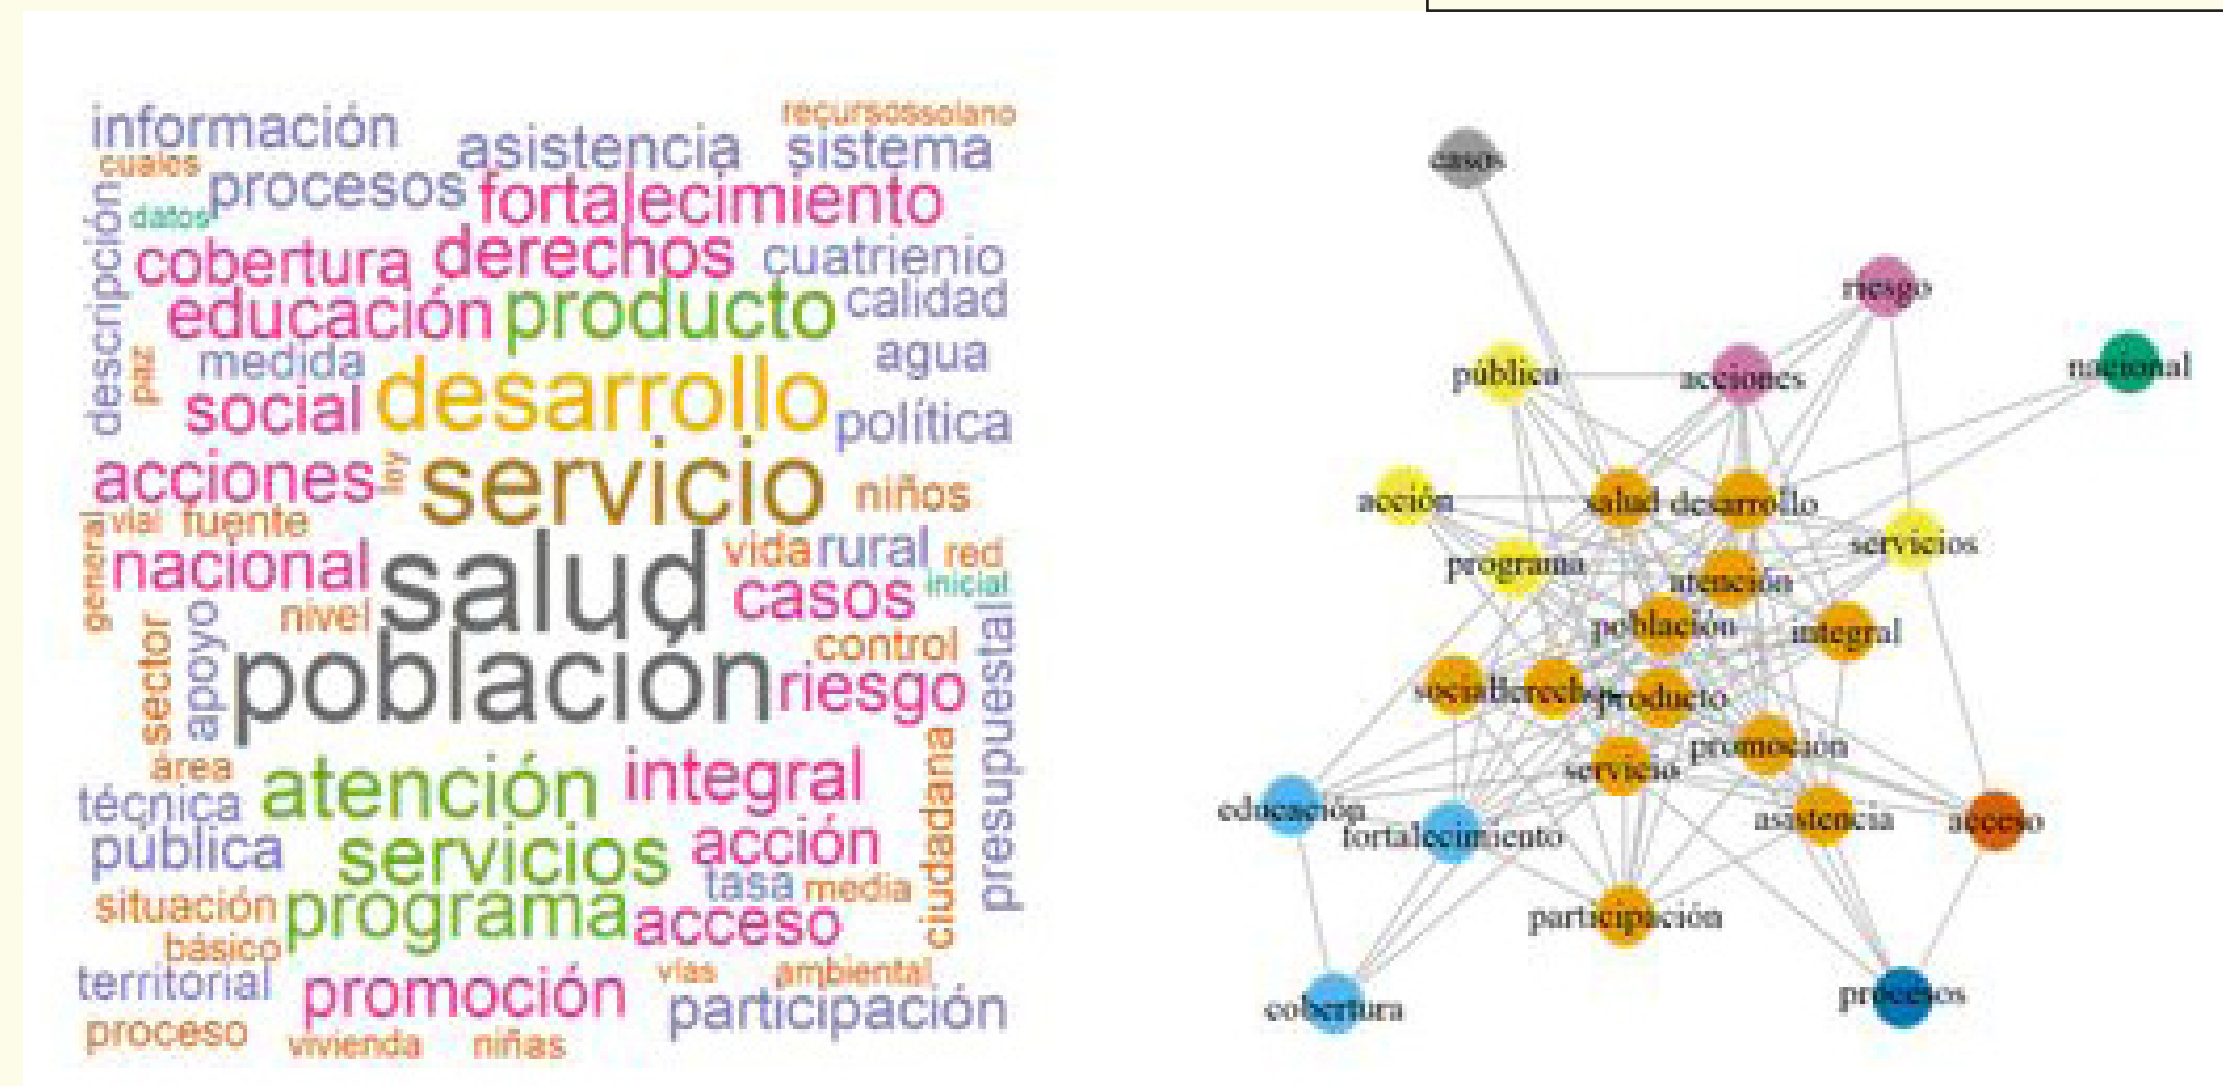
información recursossolano asistencia sistema cuales procesos fortalecimiento datos descripción cobertura derechos cuatrienio educación producto calidad medida agua paz social desarrollo política acciones ley servicio niños vial fuente general nacional salud vida rural red inicial casos nivel control sector apoyo población riesgo presupuestal área técnica atención integral ciudadana pública servicios acción tasa media situación programa acceso básico territorial promoción vías ambiental participación proceso vivienda niñas

casos
riesgo
público
acciones
nacional
acción
salud
desarrollo
servicios
programa
atención
población
integral
social
derechos
producto
promoción
servicio
educación
fortalecimiento
asistencia
acceso
participación
cobertura
procesos